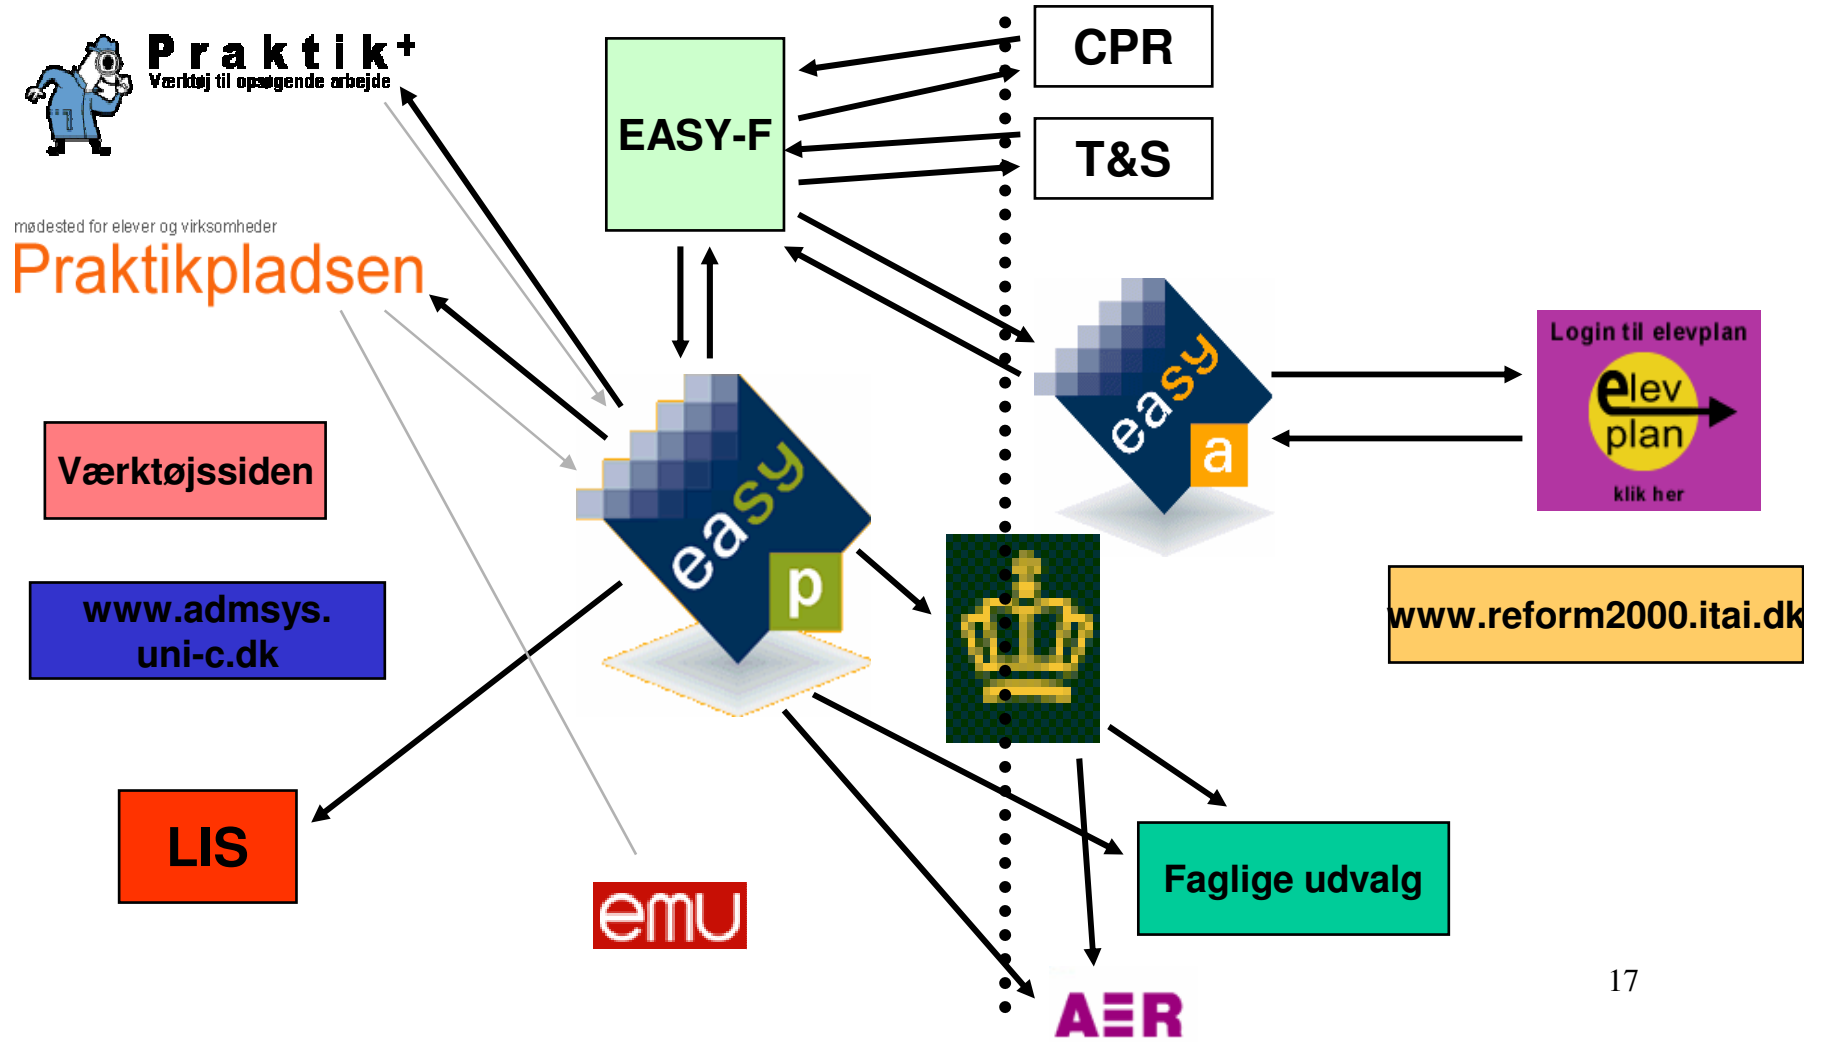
Praktik+
Værktøj til opsøgende arbejde

EASY-F

CPR

T&S

mødested for elever og virksomheder
Praktikpladsen

easy a

Login til elevplan
elev plan
klik her

Værktøjssiden

easy p

www.admsys.uni-c.dk

www.reform2000.itai.dk

LIS

emu

Faglige udvalg

AER

17